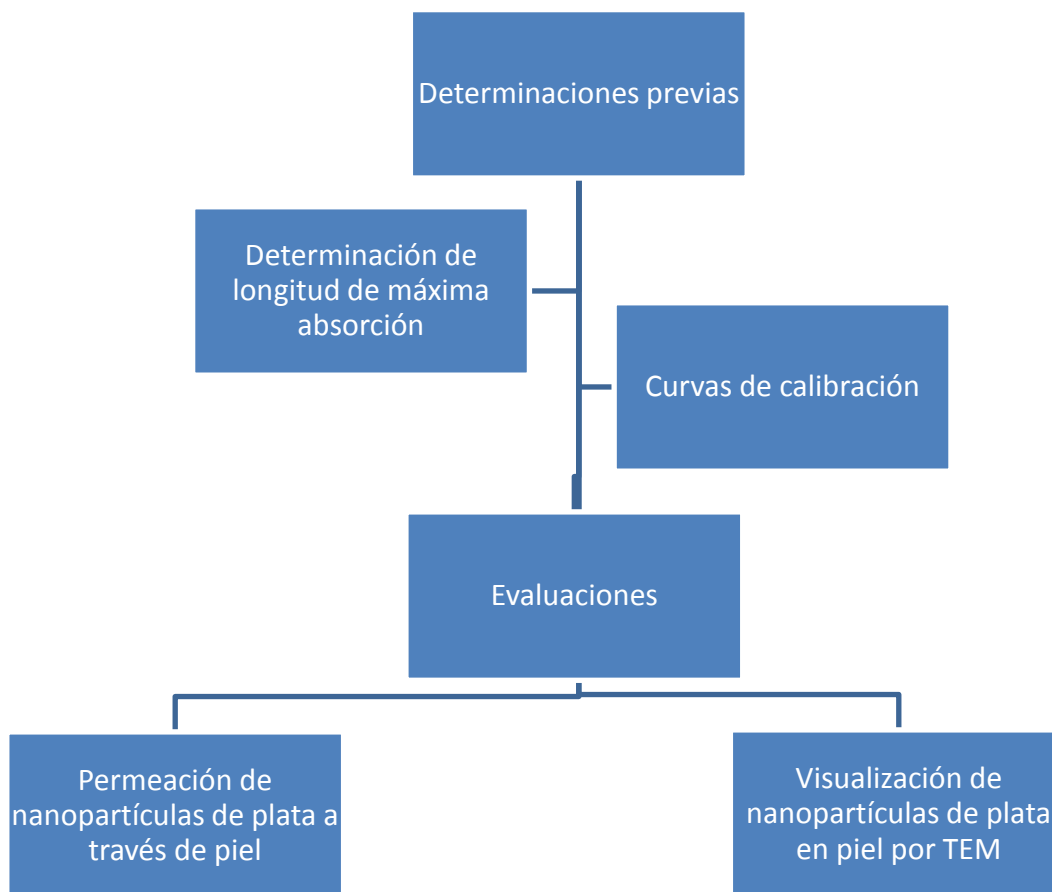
Determinaciones previas

Determinación de longitud de máxima absorción

Curvas de calibración

Evaluaciones

Permeación de nanopartículas de plata a través de piel

Visualización de nanopartículas de plata en piel por TEM